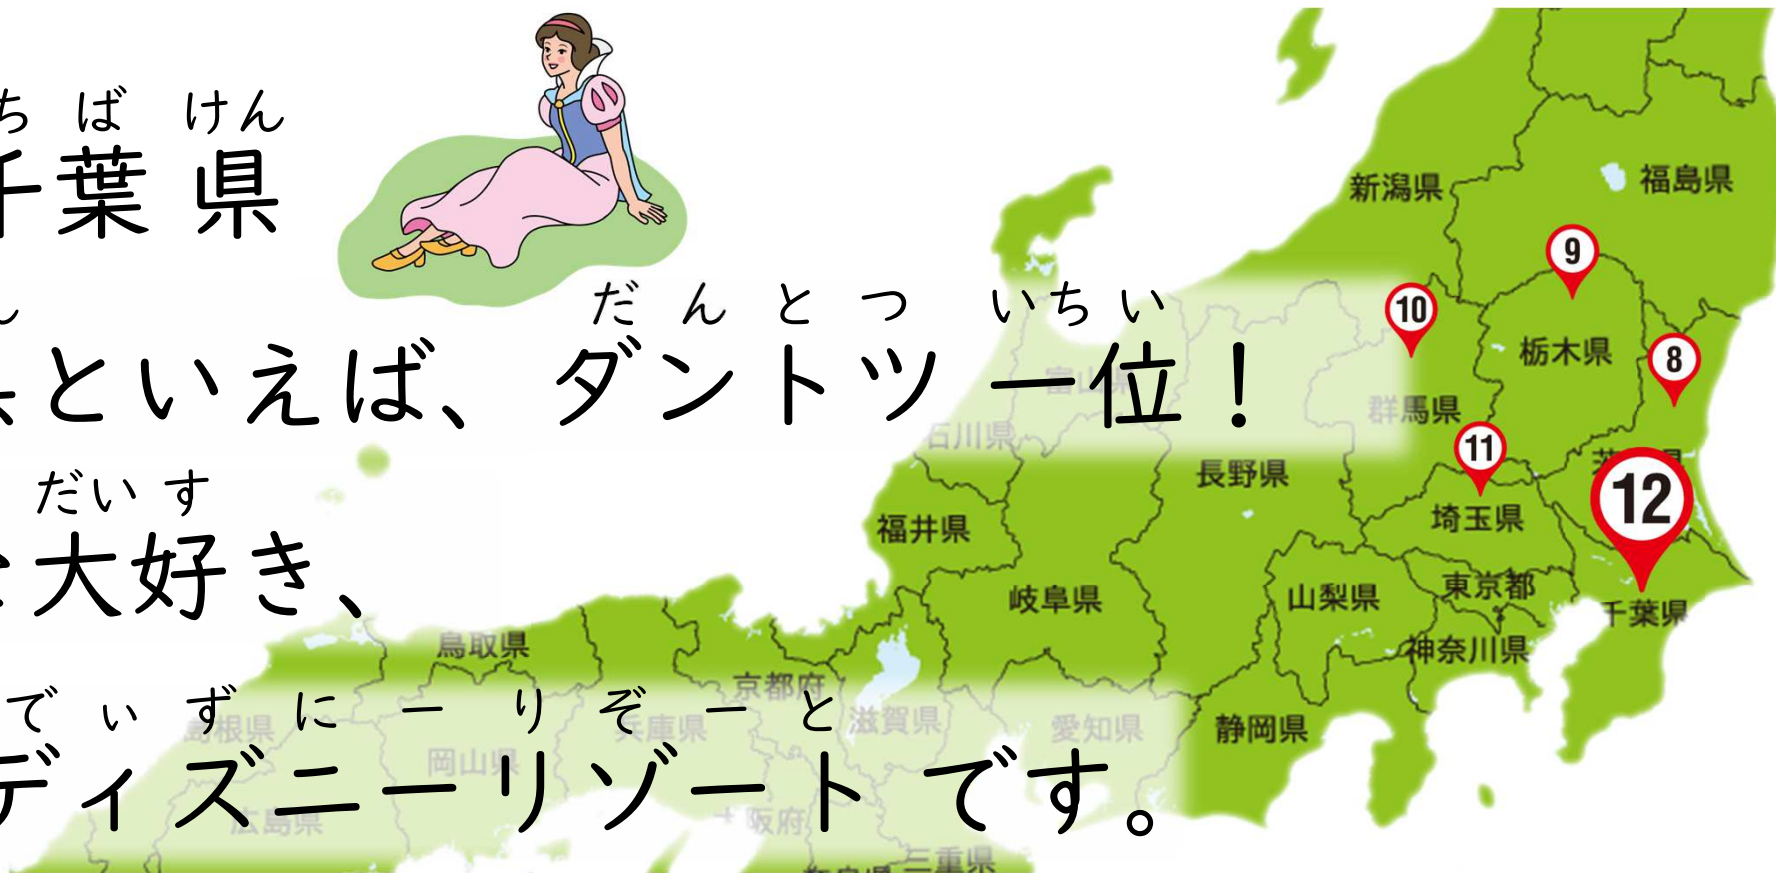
ち ば けん
千葉県

だんとつ いちい
といえば、ダントツ一位!

だいすき
大好き、

でぃずにーりぞーと
ディズニーリゾートです。

新潟県
福島県
9
10
栃木県
8
群馬県
石川県
11
12
長野県
福井県
埼玉県
岐阜県
山梨県
東京都
千葉県
鳥取県
神奈川県
京都府
島根県
兵庫県
滋賀県
愛知県
静岡県
岡山県
広島県
大阪府
三重県